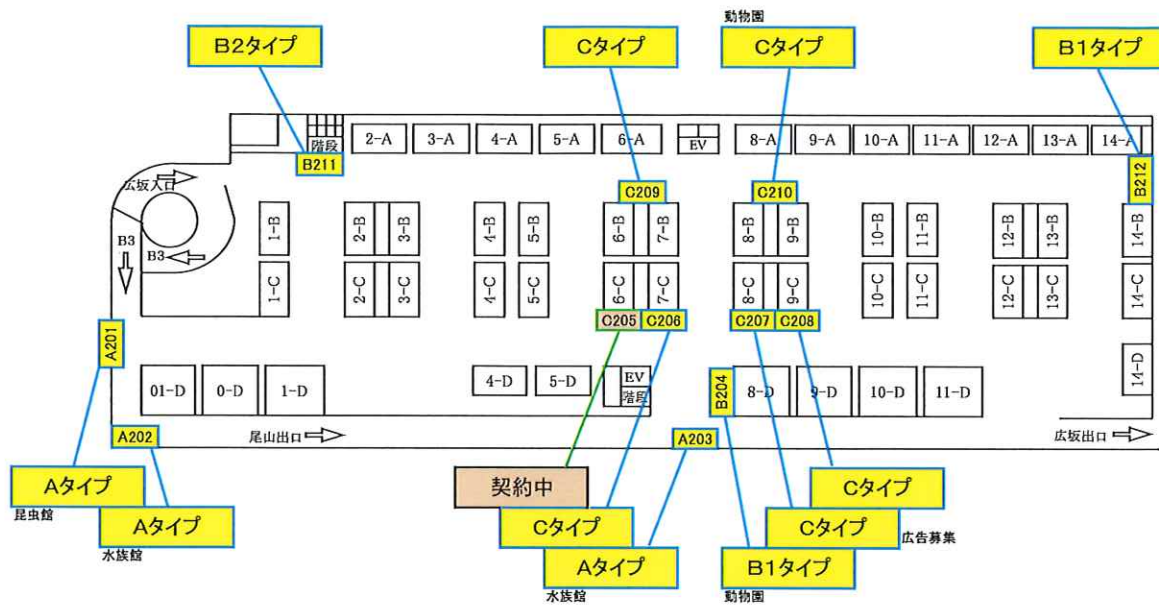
動物園

B2タイプ

Cタイプ

Cタイプ

B1タイプ

階段

2-A 3-A 4-A 5-A 6-A EV 8-A 9-A 10-A 11-A 12-A 13-A 14-A

B211

C209

C210

B212

広坂入口

B3

B3

1-B 2-B 3-B 4-B 5-B 6-B 7-B 8-B 9-B 10-B 11-B 12-B 13-B 14-B

1-C 2-C 3-C 4-C 5-C 6-C 7-C 8-C 9-C 10-C 11-C 12-C 13-C 14-C

A201

C205 C206 C207 C208

EV

階段

01-D 0-D 1-D 4-D 5-D 8-D 9-D 10-D 11-D 14-D

B204

A202

尾山出口

A203

広坂出口

契約中

Aタイプ

昆虫館

Aタイプ

水族館

Cタイプ

Cタイプ

Cタイプ

広告募集

Aタイプ

水族館

B1タイプ

動物園